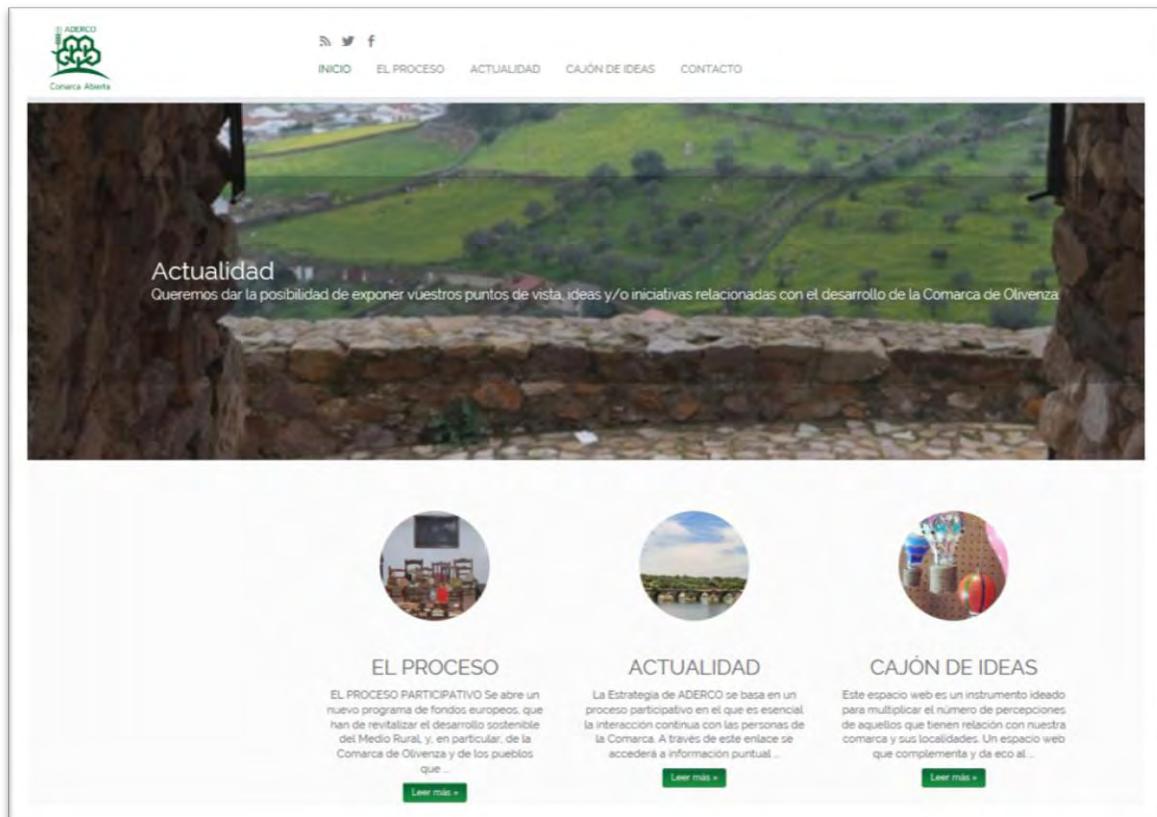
ADERCO

Comarca Abierta

INICIO EL PROCESO ACTUALIDAD CAJÓN DE IDEAS CONTACTO

Actualidad

Queremos dar la posibilidad de exponer vuestros puntos de vista, ideas y/o iniciativas relacionadas con el desarrollo de la Comarca de Olivenza

EL PROCESO

EL PROCESO PARTICIPATIVO Se abre un nuevo programa de fondos europeos, que han de revitalizar el desarrollo sostenible del Medio Rural, y, en particular, de la Comarca de Olivenza y de los pueblos que ...

Leer más »

ACTUALIDAD

La Estrategia de ADERCO se basa en un proceso participativo en el que es esencial la interacción continua con las personas de la Comarca. A través de este enlace se accederá a información puntual ...

Leer más »

CAJÓN DE IDEAS

Este espacio web es un instrumento ideado para multiplicar el número de percepciones de aquellos que tienen relación con nuestra comarca y sus localidades. Un espacio web que complementa y da eco al ...

Leer más »